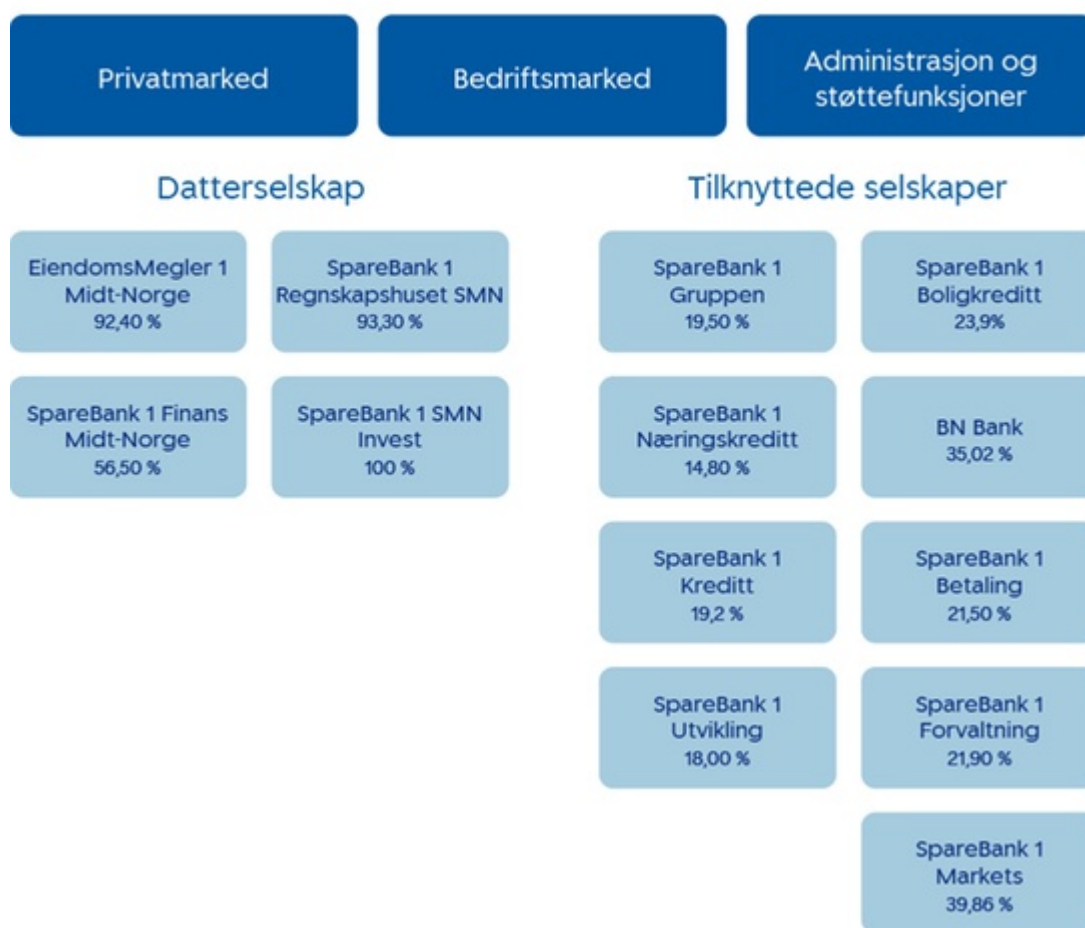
Privatmarked

Bedriftsmarked

Administrasjon og støttefunksjoner

Datterselskap

EiendomsMegler 1 Midt-Norge 92,40 %

SpareBank 1 Regnskapshuset SMN 93,30 %

SpareBank 1 Finans Midt-Norge 56,50 %

SpareBank 1 SMN Invest 100 %

Tilknyttede selskaper

SpareBank 1 Gruppen 19,50 %

SpareBank 1 Boligkreditt 23,9%

SpareBank 1 Næringskreditt 14,80 %

BN Bank 35,02 %

SpareBank 1 Kreditt 19,2 %

SpareBank 1 Betaling 21,50 %

SpareBank 1 Utvikling 18,00 %

SpareBank 1 Forvaltning 21,90 %

SpareBank 1 Markets 39,86 %